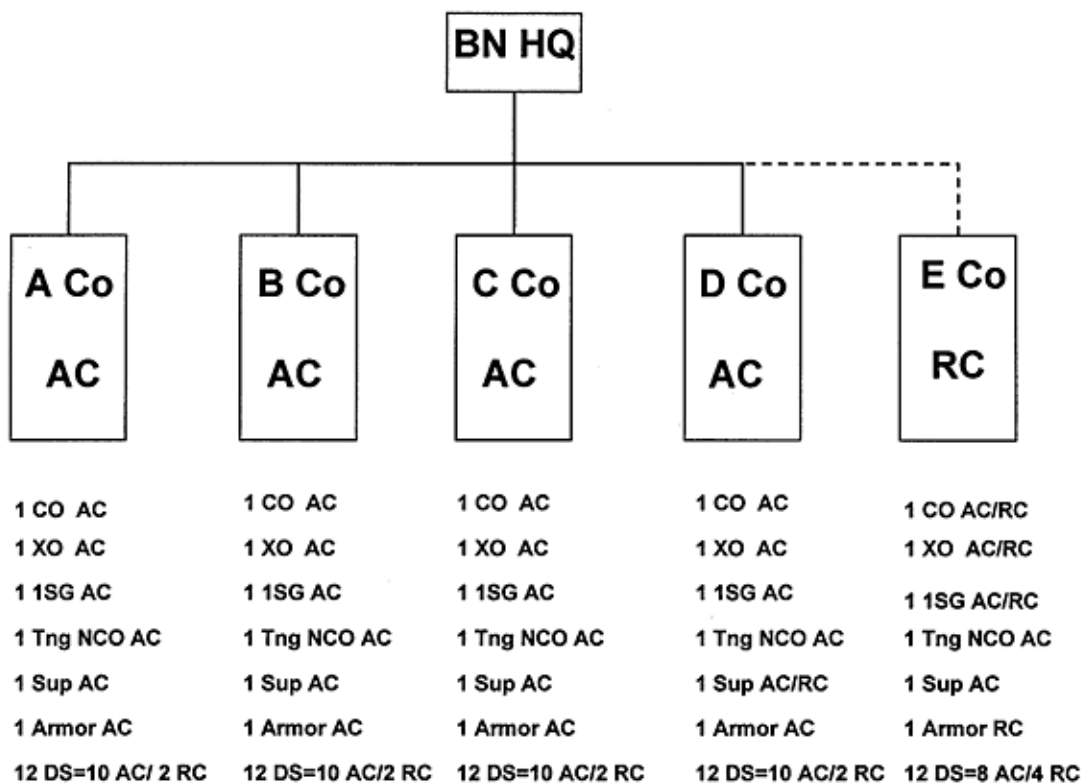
BN HQ

A Co
AC

B Co
AC

C Co
AC

D Co
AC

E Co
RC

1 CO AC
1 XO AC
1 1SG AC
1 Tng NCO AC
1 Sup AC
1 Armor AC
12 DS=10 AC/ 2 RC

1 CO AC
1 XO AC
1 1SG AC
1 Tng NCO AC
1 Sup AC
1 Armor AC
12 DS=10 AC/2 RC

1 CO AC
1 XO AC
1 1SG AC
1 Tng NCO AC
1 Sup AC
1 Armor AC
12 DS=10 AC/2 RC

1 CO AC
1 XO AC
1 1SG AC
1 Tng NCO AC
1 Sup AC/RC
1 Armor AC
12 DS=10 AC/2 RC

1 CO AC/RC
1 XO AC/RC
1 1SG AC/RC
1 Tng NCO AC
1 Sup AC
1 Armor RC
12 DS=8 AC/4 RC